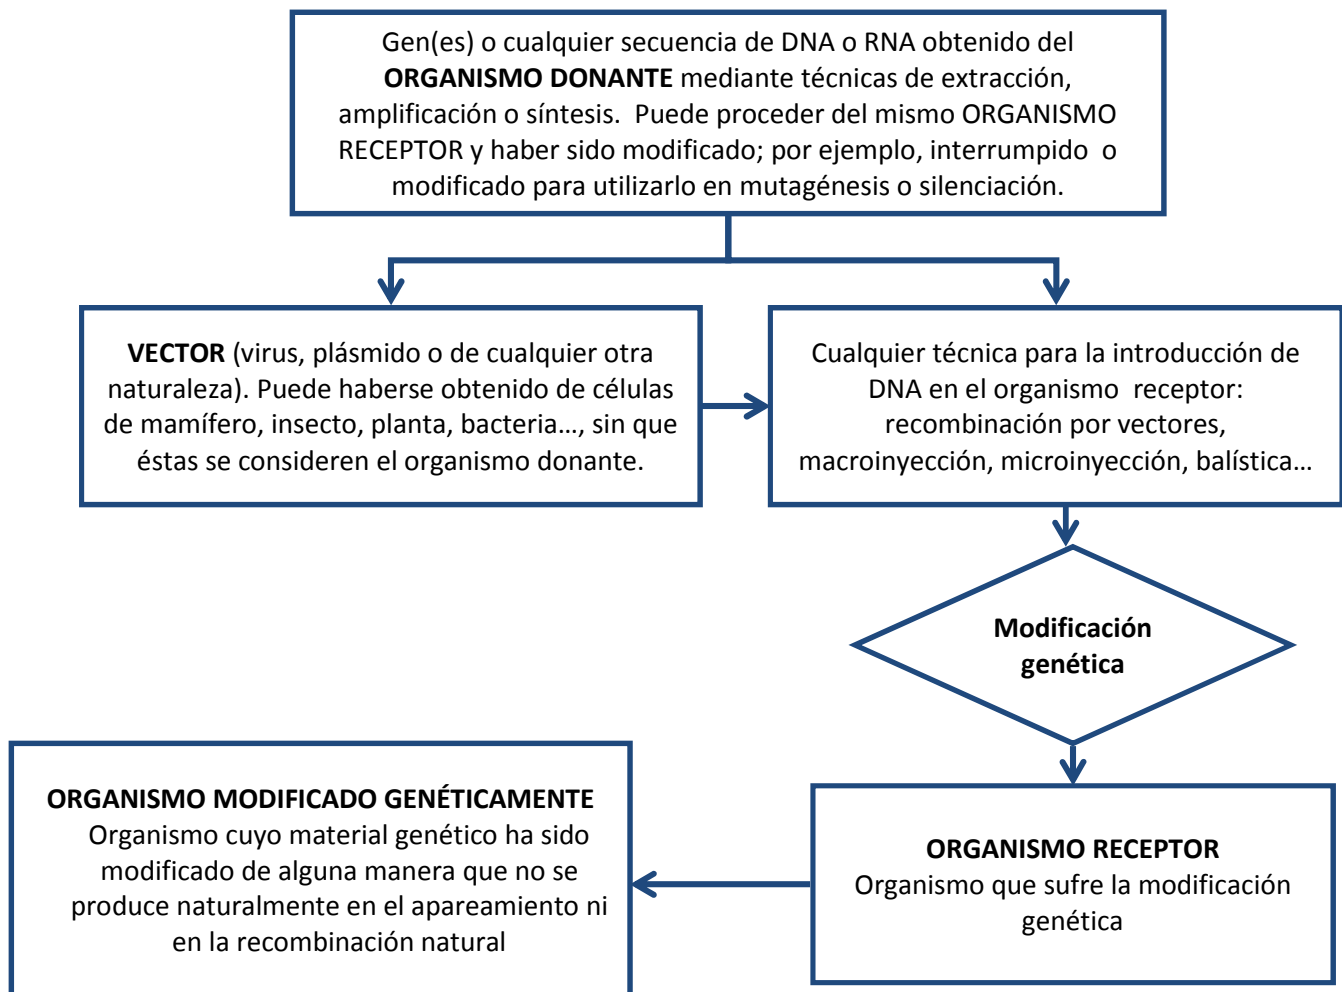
Gen(es) o cualquier secuencia de DNA o RNA obtenido del **ORGANISMO DONANTE** mediante técnicas de extracción, amplificación o síntesis. Puede proceder del mismo ORGANISMO RECEPTOR y haber sido modificado; por ejemplo, interrumpido o modificado para utilizarlo en mutagénesis o silenciación.

**VECTOR** (virus, plásmido o de cualquier otra naturaleza). Puede haberse obtenido de células de mamífero, insecto, planta, bacteria…, sin que éstas se consideren el organismo donante.

Cualquier técnica para la introducción de DNA en el organismo receptor: recombinación por vectores, macroinyección, microinyección, balística…

**Modificación genética**

**ORGANISMO RECEPTOR**
Organismo que sufre la modificación genética

**ORGANISMO MODIFICADO GENÉTICAMENTE**
Organismo cuyo material genético ha sido modificado de alguna manera que no se produce naturalmente en el apareamiento ni en la recombinación natural